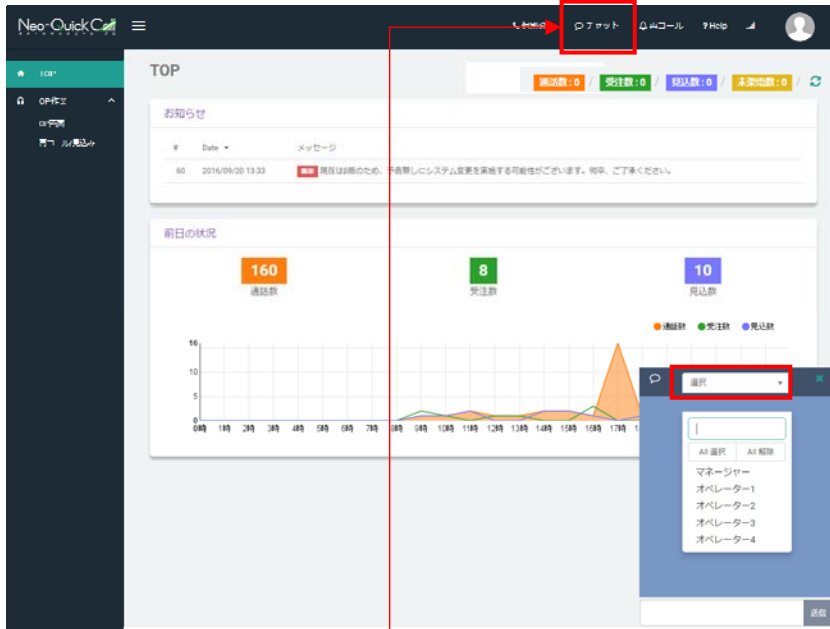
Neo-QuickCall

チャット
コール
Help

TOP
OP作業

TOP

通話数 : 0 / 受注数 : 0 / 見込数 : 0 / 未架電数 : 0

お知らせ

| # | Date | メッセージ |
|---|---|---|
| 60 | 2016/09/20 13:33 | 現在開発のため、予告無しにシステム変更を実施する可能性がございます。何卒、ご了承ください。 |

前日の状況

160
通話数

8
受注数

10
見込数

通話数 受注数 見込数

16
10
5
0
0時 1時 2時 3時 4時 5時 6時 7時 8時 9時 10時 11時 12時 13時 14時 15時 16時 17時

選択

All 選択 All 解除
マネージャー
オペレーター1
オペレーター2
オペレーター3
オペレーター4

送信